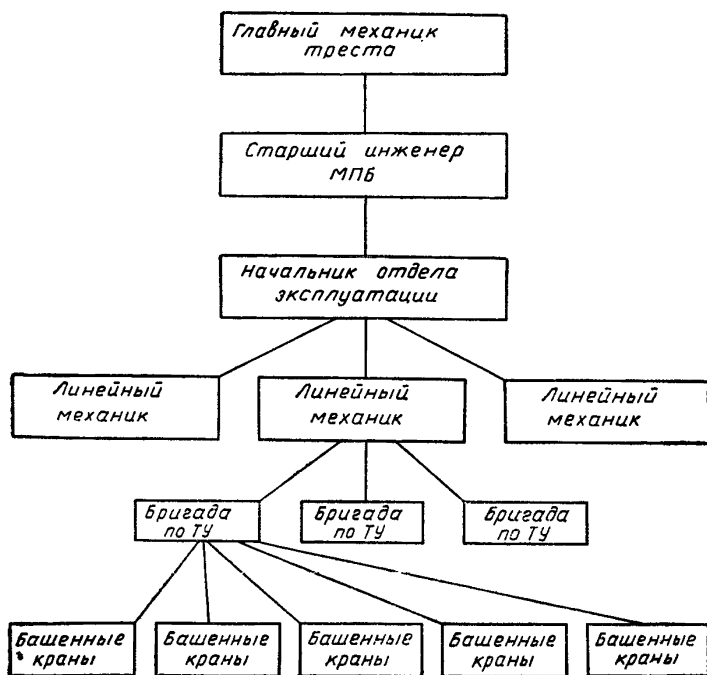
Главный механик треста

Старший инженер МПБ

Начальник отдела эксплуатации

Линейный механик

Линейный механик

Линейный механик

Бригада по ТУ

Бригада по ТУ

Бригада по ТУ

Башенные краны

Башенные краны

Башенные краны

Башенные краны

Башенные краны